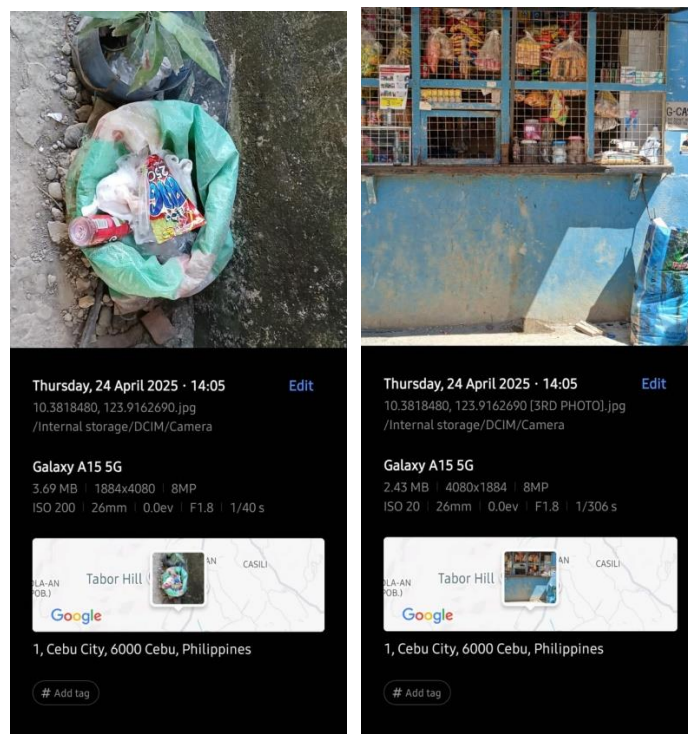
Thursday, 24 April 2025 · 14:05
Edit
10.3818480, 123.9162690.jpg
/Internal storage/DCIM/Camera

Galaxy A15 5G
3.69 MB | 1884x4080 | 8MP
ISO 200 | 26mm | 0.0ev | F1.8 | 1/40 s

DLA-AN
POB.)
Tabor Hill
AN
CASILI
Google

1, Cebu City, 6000 Cebu, Philippines

# Add tag

Thursday, 24 April 2025 · 14:05
Edit
10.3818480, 123.9162690 [3RD PHOTO].jpg
/Internal storage/DCIM/Camera

Galaxy A15 5G
2.43 MB | 4080x1884 | 8MP
ISO 20 | 26mm | 0.0ev | F1.8 | 1/306 s

LA-AN
OB.)
Tabor Hill
AN
CASILI
Google

1, Cebu City, 6000 Cebu, Philippines

# Add tag